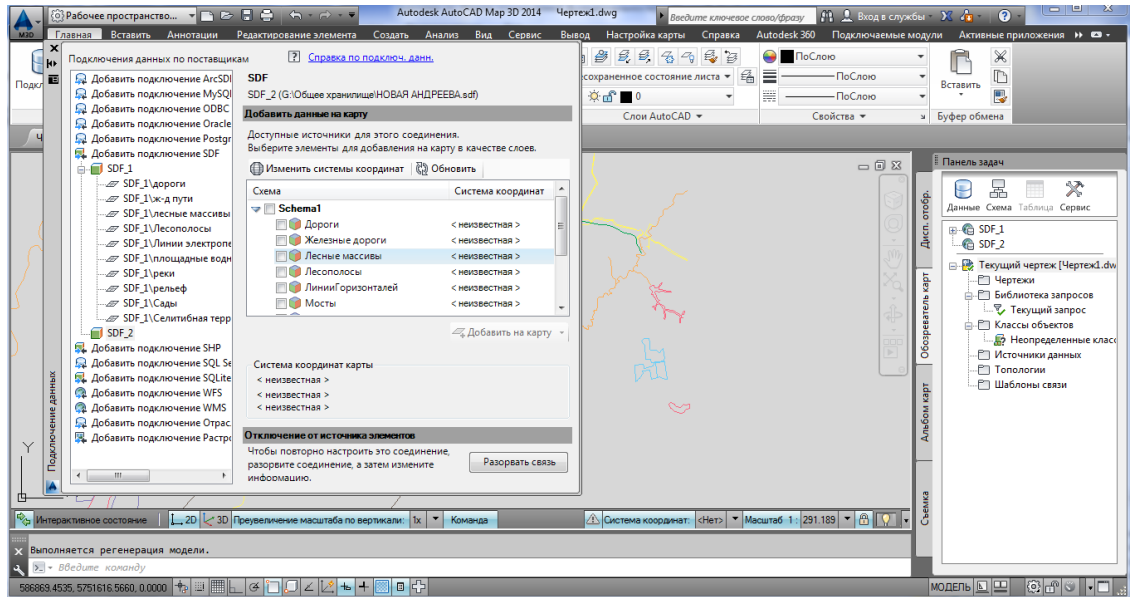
M3D Рабочее пространство... Autodesk AutoCAD Map 3D 2014 Чертеж1.dwg Введите ключевое слово/фразу Вход в службы ?

Главная Вставить Аннотации Редактирование элемента Создать Анализ Вид Сервис Вывод Настройка карты Справка Autodesk 360 Подключаемые модули Активные приложения

Подкл

Подключения данных по поставщикам

? Справка по подключ. данн.

Добавить подключение ArcSDI
Добавить подключение MySQI
Добавить подключение ODBC
Добавить подключение Oracle
Добавить подключение Postgr
Добавить подключение SDF
SDF_1
SDF_1\дороги
SDF_1\ж-д пути
SDF_1\лесные массивы
SDF_1\Лесополосы
SDF_1\Линии электропе
SDF_1\площадные водн
SDF_1\реки
SDF_1\рельеф
SDF_1\Сады
SDF_1\Селитибная терр
SDF_2
Добавить подключение SHP
Добавить подключение SQL Se
Добавить подключение SQLite
Добавить подключение WFS
Добавить подключение WMS
Добавить подключение Отрас
Добавить подключение Растр

Подключение данных

SDF
SDF_2 (G:\Общее хранилище\НОВАЯ АНДРЕЕВА.sdf)

Добавить данные на карту
Доступные источники для этого соединения.
Выберите элементы для добавления на карту в качестве слоев.

Изменить системы координат Обновить

| Схема | Система координат |
|---|---|
| Schema1 | |
| Дороги | < неизвестная > |
| Железные дороги | < неизвестная > |
| Лесные массивы | < неизвестная > |
| Лесополосы | < неизвестная > |
| ЛинииГоризонталей | < неизвестная > |
| Мосты | < неизвестная > |

Добавить на карту

Система координат карты
< неизвестная >
< неизвестная >
< неизвестная >

Отключение от источника элементов
Чтобы повторно настроить это соединение, разорвите соединение, а затем измените информацию.

Разорвать связь

сохраненное состояние листа
0
Слои AutoCAD
ПоСлою
ПоСлою
ПоСлою
Свойства
Вставить
Буфер обмена

Панель задач
Данные Схема Таблица Сервис
Дисп. отобр.
Обозреватель карт
Альбом карт
Съемка

SDF_1
SDF_2
Текущий чертеж [Чертеж1.dw
Чертежи
Библиотека запросов
Текущий запрос
Классы объектов
Неопределенные класс
Источники данных
Топологии
Шаблоны связи

Интерактивное состояние 2D 3D Преувеличение масштаба по вертикали: 1x Команда Система координат: <Нет> Масштаб 1: 291.189

Выполняется регенерация модели.
Введите команду

586869.4535, 5751616.5660, 0.0000

МОДЕЛЬ